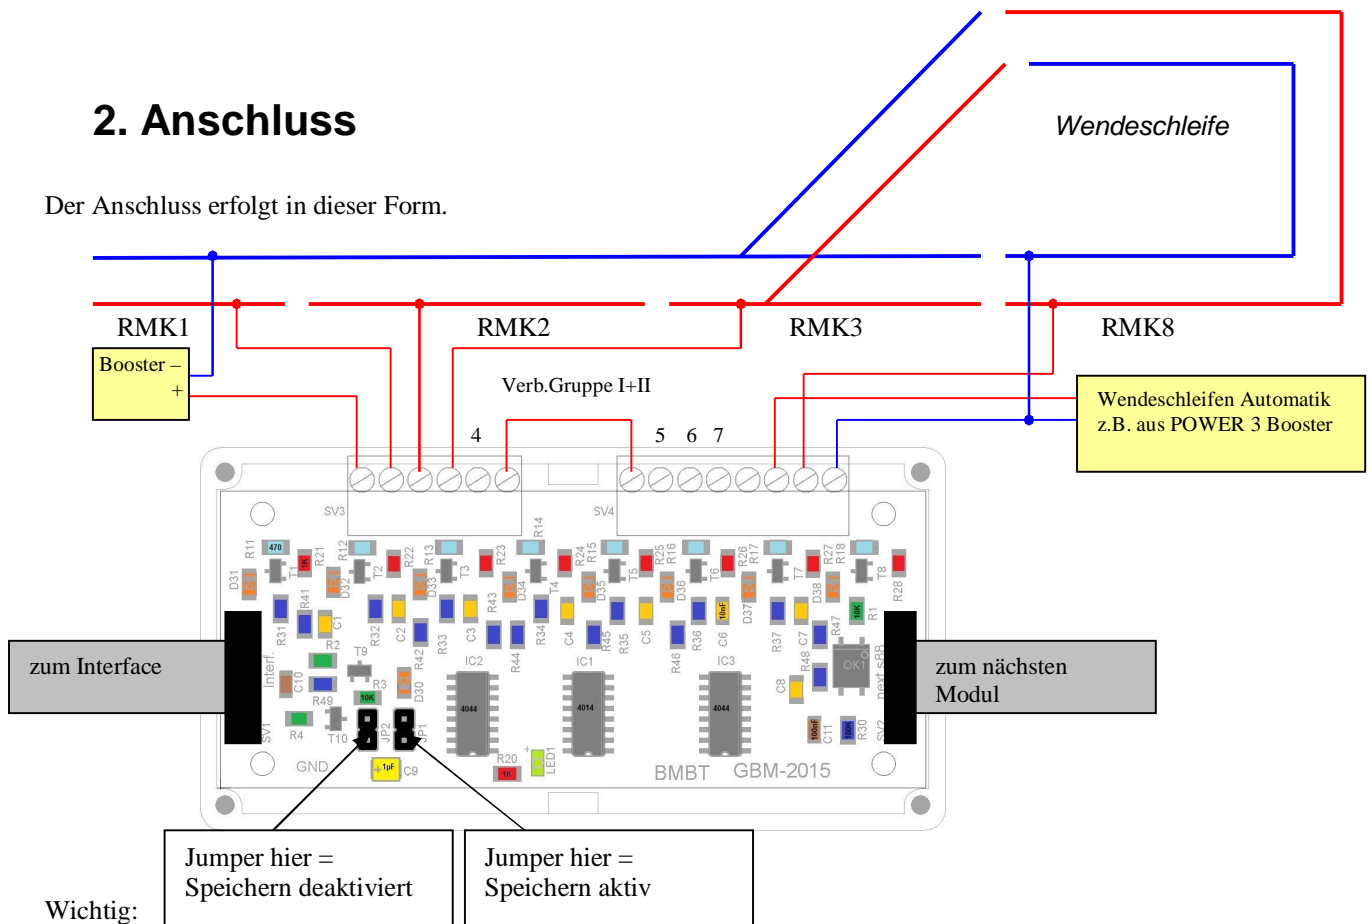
2. Anschluss

Wendeschleife

Der Anschluss erfolgt in dieser Form.

RMK1

RMK2

RMK3

RMK8

Booster –
+

Verb.Gruppe I+II

Wendeschleifen Automatik
z.B. aus POWER 3 Booster

4

5 6 7

SV3

SV4

R11 470 R21 1K R12 R22 R13 R23 R14 R24 R15 R25 R16 R26 R17 R27 R18 R28

T1 T2 T3 T4 T5 T6 T7 T8

D31 D32 D33 D34 D35 D36 D37 D38

R41 R31 C1 R32 C2 R33 C3 R43 R34 C4 R45 R35 C5 R36 C6 10nF R37 C7 R47 R1 10K

zum Interface

zum nächsten Modul

Interf. R2 T9 C10 R3 10K R42 D30 R49 R4 T10 JP2 JP1 SV1

IC2 4044 R44 IC1 4014 R46 IC3 4044 R48 C8 OK1 next s88 C11 100nF R30 100k SV2

GND C9 1µF R20 1K LED1 BMBT GBM-2015

Jumper hier =
Speichern deaktiviert

Jumper hier =
Speichern aktiv

Wichtig: